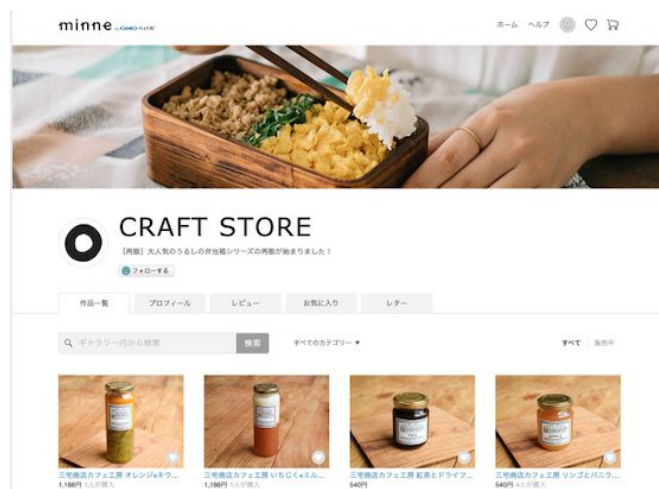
minne by GMOペパボ

ホーム　ヘルプ

CRAFT STORE

【再販】大人気のうるしの弁当箱シリーズの再販が始まりました！

フォローする

作品一覧　プロフィール　レビュー　お気に入り　レター

ギャラリー内から検索　検索

すべてのカテゴリー ▾

すべて　販売中

三宅商店カフェ工房 オレンジ×キウ…
1,188円 1人が購入

三宅商店カフェ工房 いちじく×ミル…
1,188円 1人が購入

三宅商店カフェ工房 紅茶とドライフ…
540円

三宅商店カフェ工房 リンゴとバニラ…
540円 4人が購入